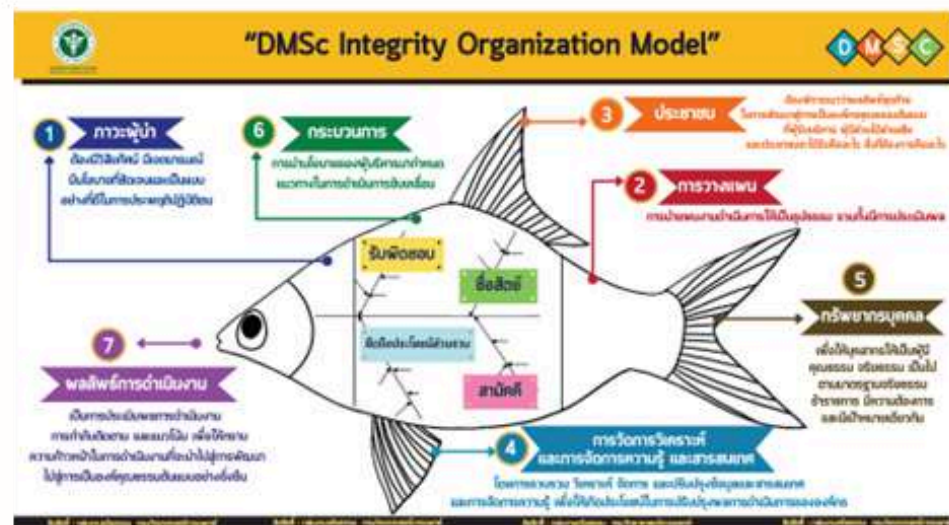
"DMSc Integrity Organization Model"

D M S C

1 ภาวะผู้นำ
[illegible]

6 กระบวนการ
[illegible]

3 ประชาชน
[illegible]

2 การวางแผน
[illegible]

รับผิดชอบ

ซื่อสัตย์

ยึดถือประโยชน์ส่วนรวม

สามัคคี

5 ทรัพยากรบุคคล
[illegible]

7 ผลลัพธ์การดำเนินงาน
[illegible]

4 การวัดการวิเคราะห์ และการจัดการความรู้ และสารสนเทศ
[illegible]

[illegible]